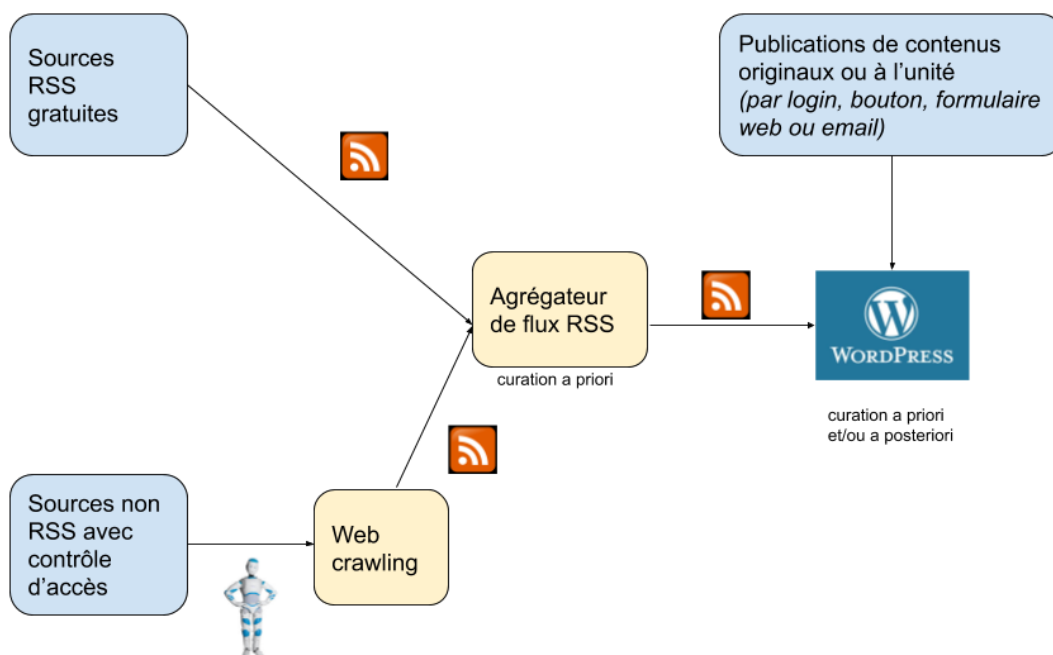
Sources RSS gratuites

Publications de contenus originaux ou à l'unité *(par login, bouton, formulaire web ou email)*

Agrégateur de flux RSS

curation a priori

WordPress

curation a priori et/ou a posteriori

Sources non RSS avec contrôle d'accès

Web crawling